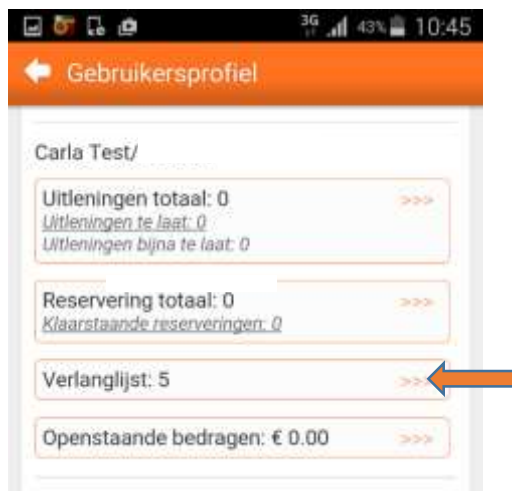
3G 43% 10:45

Gebruikersprofiel

Carla Test/

Uitleningen totaal: 0
Uitleningen te laat: 0
Uitleningen bijna te laat: 0
>>>

Reservering totaal: 0
Klaarstaande reserveringen: 0
>>>

Verlanglijst: 5
>>>

Openstaande bedragen: € 0.00
>>>